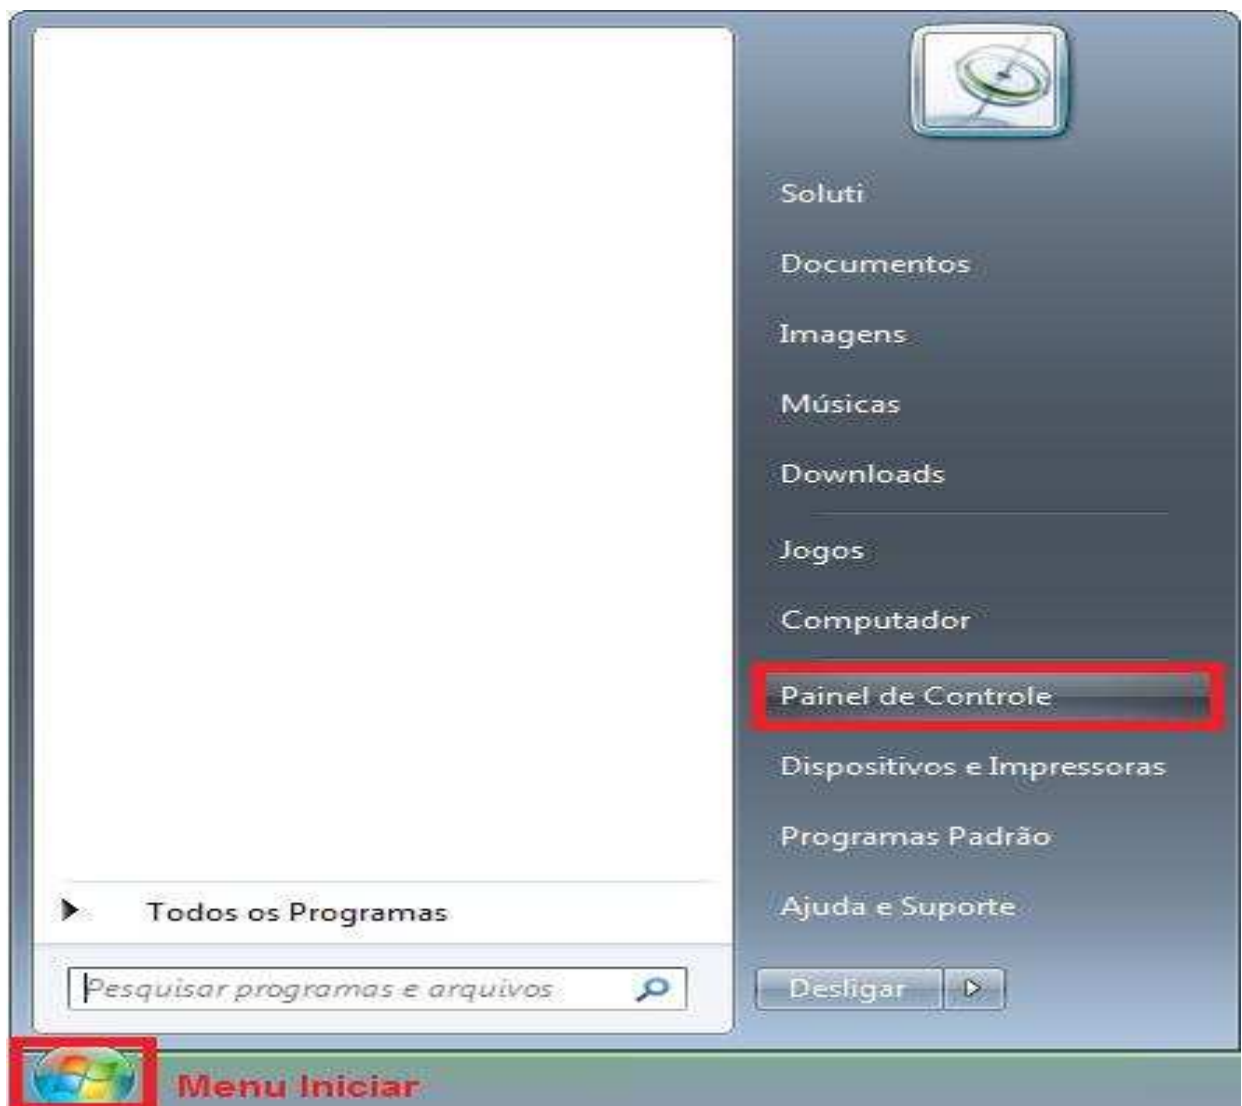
Soluti
Documentos
Imagens
Músicas
Downloads
Jogos
Computador
Painel de Controle
Dispositivos e Impressoras
Programas Padrão
Ajuda e Suporte

Todos os Programas

Pesquisar programas e arquivos

Desligar

Menu Iniciar